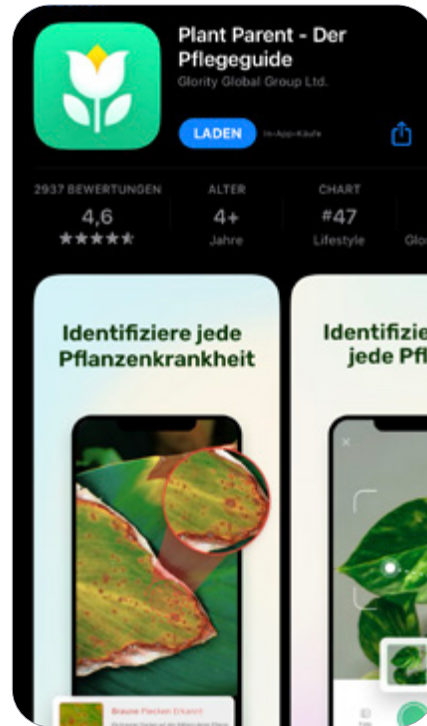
Plant Parent - Der Pflegeguide
Glority Global Group Ltd.

LADEN In-App-Käufe

2937 BEWERTUNGEN
4,6
★★★★★

ALTER
4+
Jahre

CHART
#47
Lifestyle

Glo

Identifiziere jede Pflanzenkrankheit

Braune Flecken Erkannt
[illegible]

Identifizie
jede Pfl

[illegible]